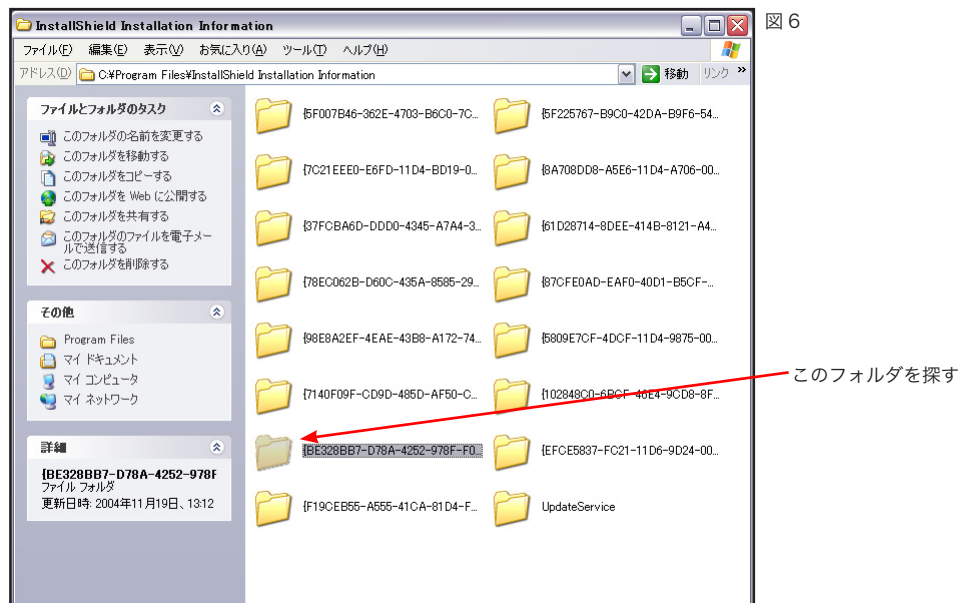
InstallShield Installation Information

図 6

ファイル(F) 編集(E) 表示(V) お気に入り(A) ツール(T) ヘルプ(H)

アドレス(D) C:¥Program Files¥InstallShield Installation Information 移動 リンク »

ファイルとフォルダのタスク

このフォルダの名前を変更する
このフォルダを移動する
このフォルダをコピーする
このフォルダを Web に公開する
このフォルダを共有する
このフォルダのファイルを電子メールで送信する
このフォルダを削除する

その他

Program Files
マイ ドキュメント
マイ コンピュータ
マイ ネットワーク

詳細

{BE328BB7-D78A-4252-978F
ファイル フォルダ
更新日時: 2004年11月19日、13:12

{5F007B46-362E-4703-B6C0-7C...
{5F225767-B9C0-42DA-B9F6-54...
{7C21EEE0-E6FD-11D4-BD19-0...
{8A708DD8-A5E6-11D4-A706-00...
{37FCBA6D-DDD0-4345-A7A4-3...
{61D28714-8DEE-414B-8121-A4...
{78EC062B-D60C-435A-8585-29...
{87CFE0AD-EAF0-40D1-B5CF-...
{98E8A2EF-4EAE-43B8-A172-74...
{5809E7CF-4DCF-11D4-9875-00...
{7140F09F-CD9D-485D-AF50-C...
{102848C0-6BCF-46E4-9CD8-8F...
{BE328BB7-D78A-4252-978F-F0...
{EFCE5837-FC21-11D6-9D24-00...
{F19CEB55-A555-41CA-81D4-F...
UpdateService

このフォルダを探す